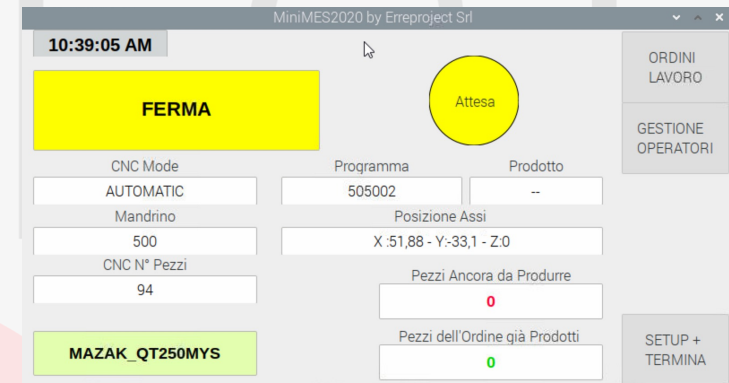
MiniMES2020 by Erreproject Srl

10:39:05 AM

FERMA

Attesa

ORDINI LAVORO

GESTIONE OPERATORI

CNC Mode

AUTOMATIC

Programma

505002

Prodotto

--

Mandrino

500

Posizione Assi

X :51,88 - Y:-33,1 - Z:0

CNC N° Pezzi

94

Pezzi Ancora da Produrre

0

MAZAK_QT250MYS

Pezzi dell'Ordine già Prodotti

0

SETUP + TERMINA